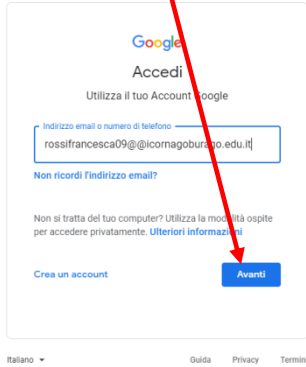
Google

Accedi

Utilizza il tuo Account Google

Indirizzo email o numero di telefono

rossifrancesca09@@icornagoburago.edu.it

Non ricordi l'indirizzo email?

Non si tratta del tuo computer? Utilizza la modalità ospite per accedere privatamente. Ulteriori informazioni

Crea un account

Avanti

Italiano

Guida Privacy Termin